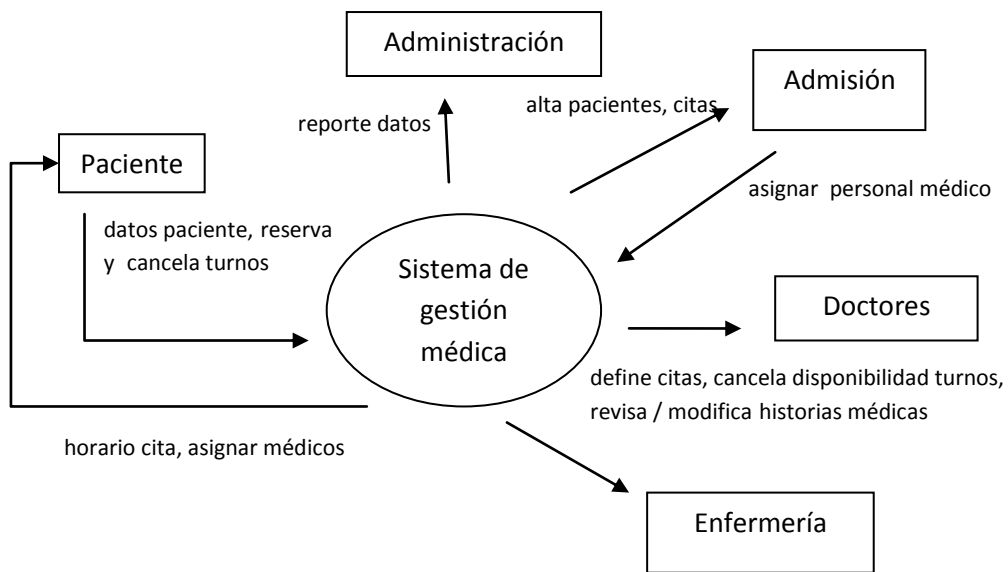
Administración

reporte datos

alta pacientes, citas

Admisión

Paciente

asignar personal médico

datos paciente, reserva y cancela turnos

Sistema de gestión médica

Doctores

define citas, cancela disponibilidad turnos, revisa / modifica historias médicas

horario cita, asignar médicos

Enfermería